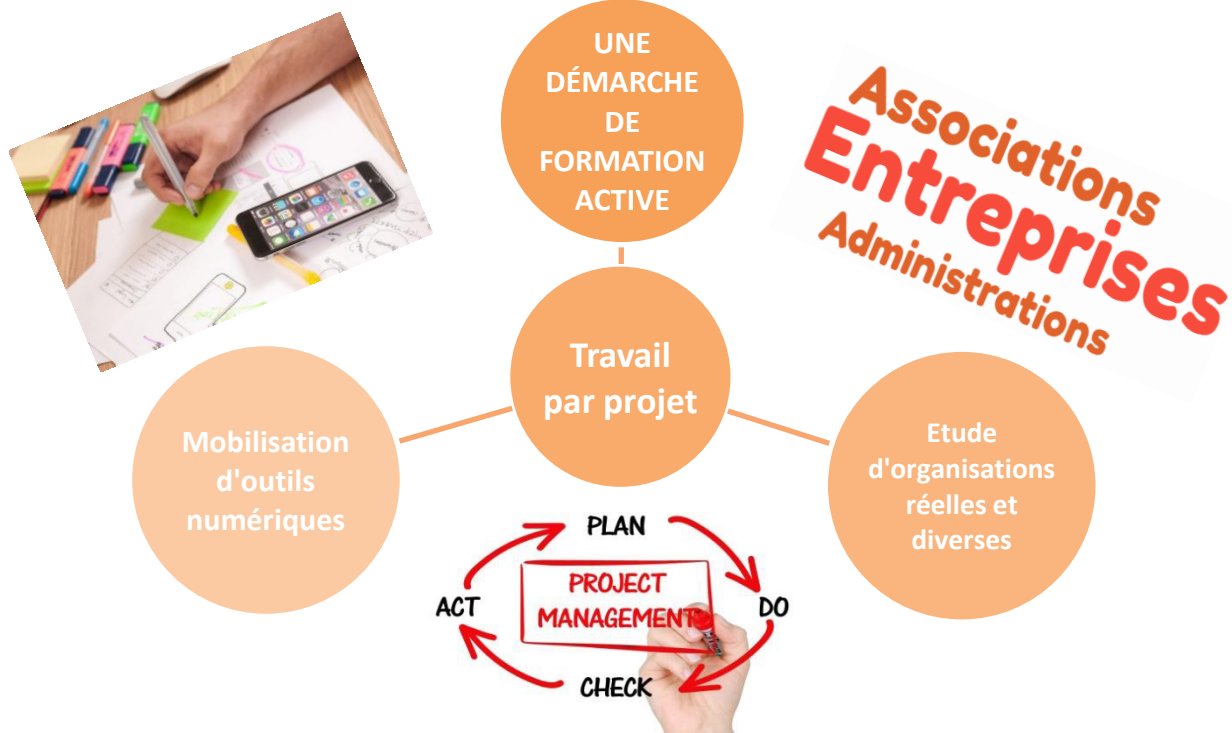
UNE DÉMARCHE DE FORMATION ACTIVE

Associations
Entreprises
Administrations

Travail par projet

Mobilisation d'outils numériques

Etude d'organisations réelles et diverses

PLAN
PROJECT MANAGEMENT
ACT
DO
CHECK